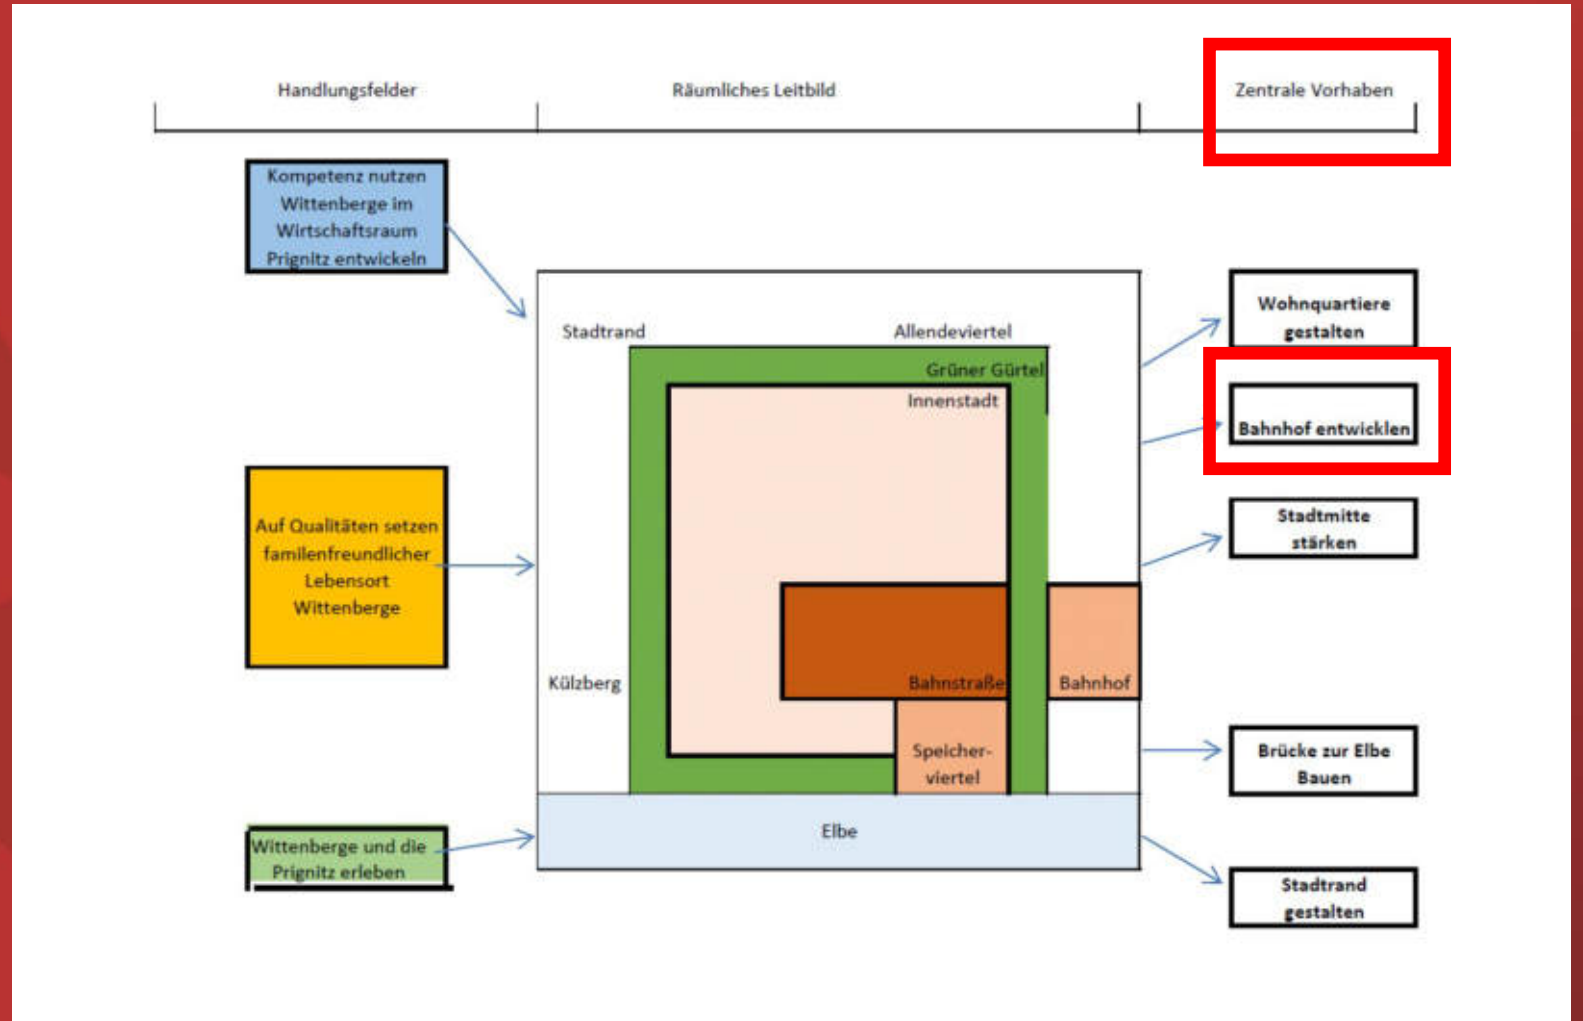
Handlungsfelder

Räumliches Leitbild

Zentrale Vorhaben

Kompetenz nutzen Wittenberge im Wirtschaftsraum Prignitz entwickeln

Auf Qualitäten setzen familienfreundlicher Lebensort Wittenberge

Wittenberge und die Prignitz erleben

Stadtrand

Allendeviertel

Grüner Gürtel

Innenstadt

Külzberg

Bahnstraße

Bahnhof

Speicher-viertel

Elbe

Wohnquartiere gestalten

Bahnhof entwicklen

Stadtmitte stärken

Brücke zur Elbe Bauen

Stadtrand gestalten